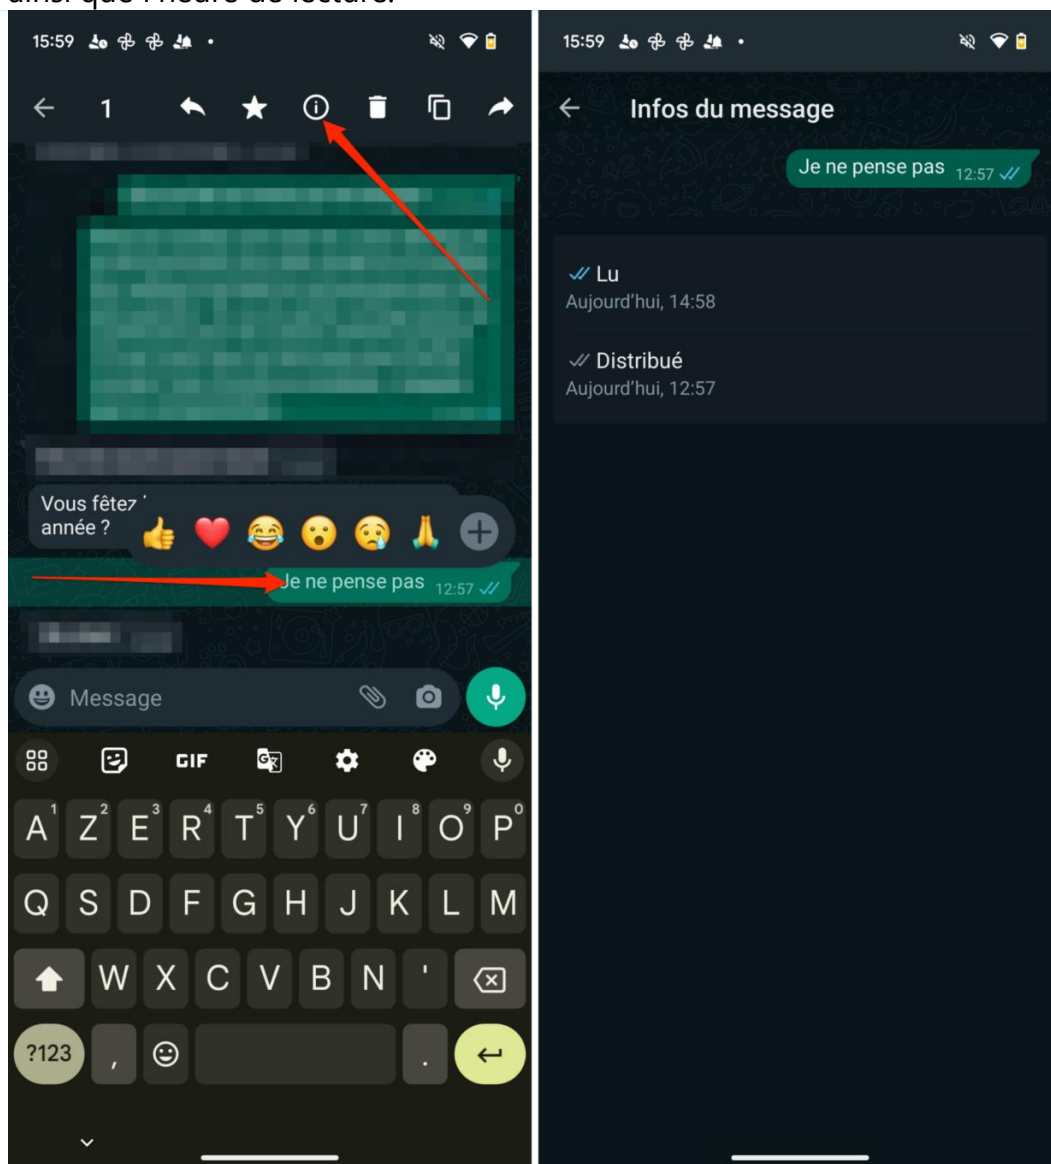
ainsi que l'heure de lecture.

15:59

1

Vous fêtez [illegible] année ?

Je ne pense pas 12:57

Message

GIF

$A^1$ $Z^2$ $E^3$ $R^4$ $T^5$ $Y^6$ $U^7$ $I^8$ $O^9$ $P^0$

Q S D F G H J K L M

W X C V B N '

?123 , .

15:59

Infos du message

Je ne pense pas 12:57

Lu
Aujourd'hui, 14:58

Distribué
Aujourd'hui, 12:57